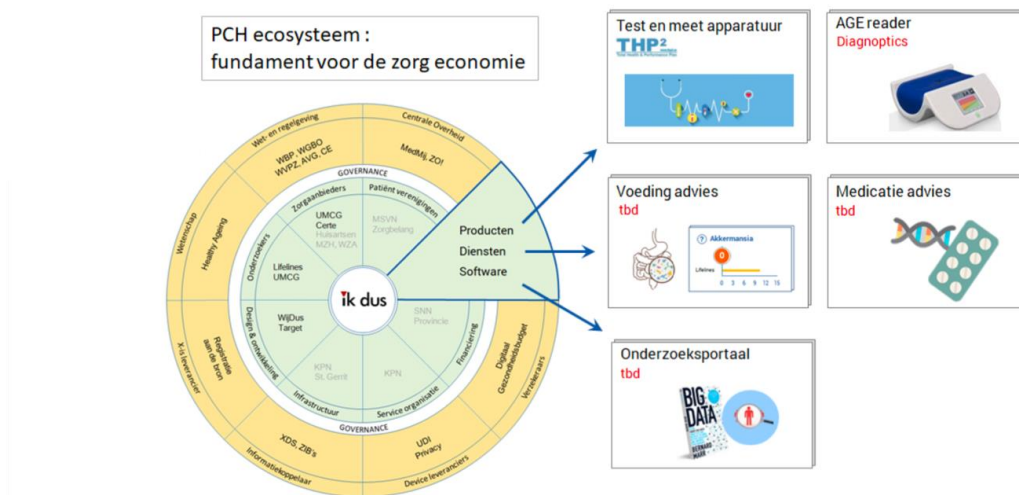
PCH ecosysteem :
fundament voor de zorg economie

Wet- en regelgeving
Centrale Overheid
WBP, WGBO
WVPZ, AVG, CE
MedMij, ZOI
GOVERNANCE
Zorgaanbieders
Patiënt verenigingen
UMCG
Certe
Huisartsen
MZH, WZA
MSVN
Zorgbelang
Wetenschap
Healthy Ageing
Onderzoekers
Lifelines
UMCG
ik dus
Producten
Diensten
Software
WijDus
Target
SNN
Provincie
Design & ontwikkeling
Financiering
Registratie aan de bron
X-is leverancier
KPN
St. Gerrit
KPN
Digitaal Gezondheidsbudget
Verzekeraars
Infrastructuur
Service organisatie
GOVERNANCE
XDS, ZIB's
Informatiekoppelaar
UDI
Privacy
Device leveranciers

Test en meet apparatuur
THP²

AGE reader
Diagnoptics

Voeding advies
tbd
Akkermansia
0
Lifelines
0 3 6 9 12 15

Medicatie advies
tbd

Onderzoeksportaal
tbd
BIG DATA